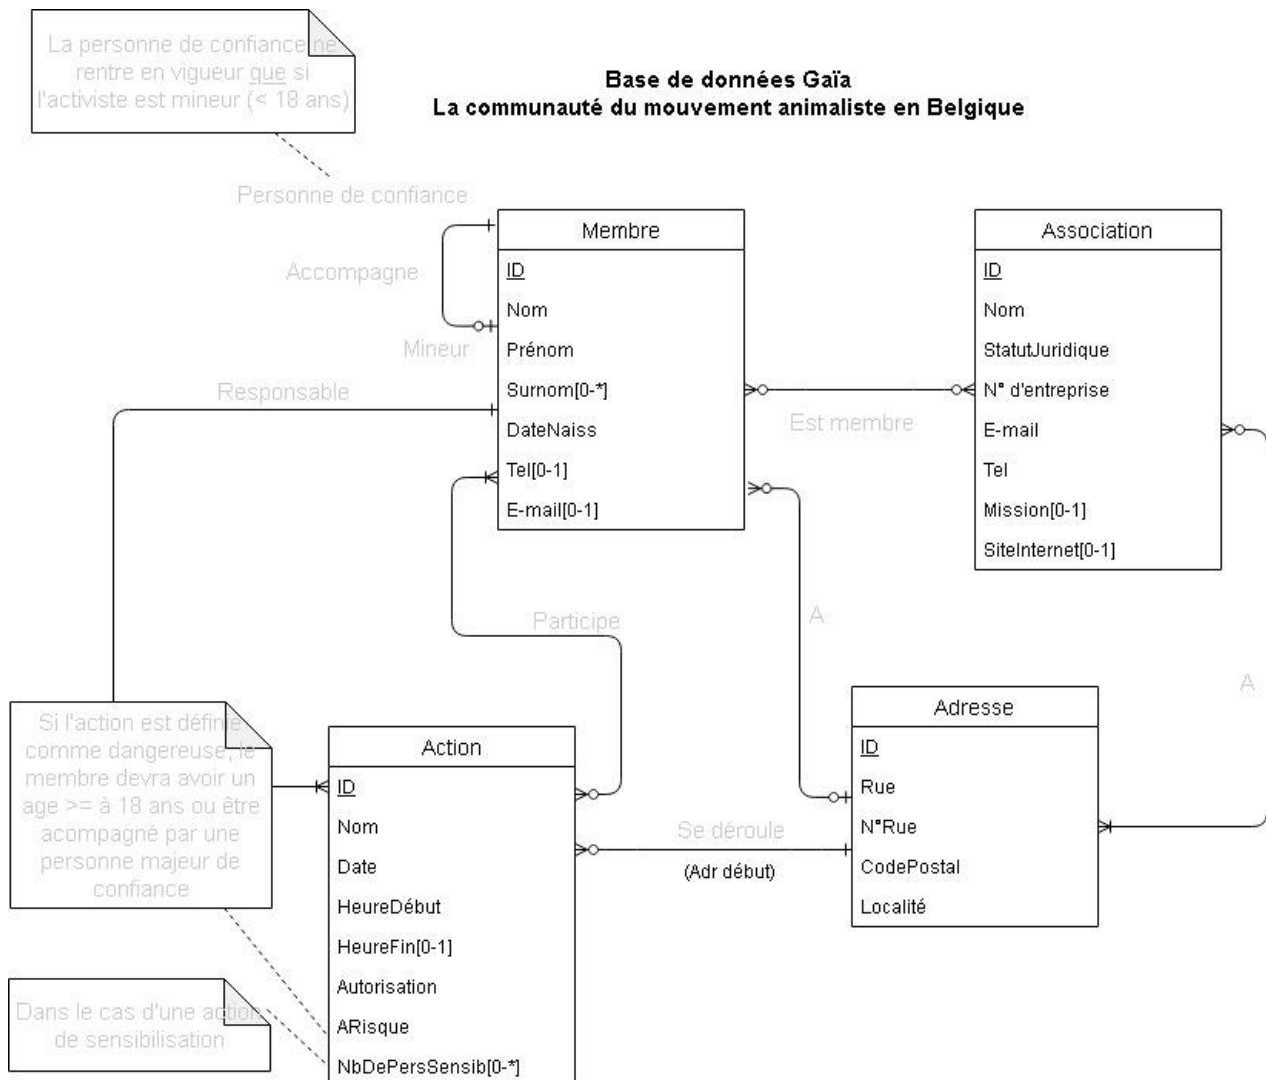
La personne de confiance ne rentre en vigueur que si l'activiste est mineur (< 18 ans)

Base de données Gaïa
La communauté du mouvement animaliste en Belgique

Personne de confiance

Accompagne

Mineur

Responsable

| Membre |
|---|
| ID |
| Nom |
| Prénom |
| Surnom[0-*] |
| DateNaiss |
| Tel[0-1] |
| E-mail[0-1] |

Est membre

| Association |
|---|
| ID |
| Nom |
| StatutJuridique |
| N° d'entreprise |
| E-mail |
| Tel |
| Mission[0-1] |
| SiteInternet[0-1] |

Participe

A

A

Si l'action est définie comme dangereuse, le membre devra avoir un age >= à 18 ans ou être acompagné par une personne majeur de confiance

| Action |
|---|
| ID |
| Nom |
| Date |
| HeureDébut |
| HeureFin[0-1] |
| Autorisation |
| ARisque |
| NbDePersSensib[0-*] |

Se déroule
(Adr début)

| Adresse |
|---|
| ID |
| Rue |
| N°Rue |
| CodePostal |
| Localité |

Dans le cas d'une action de sensibilisation